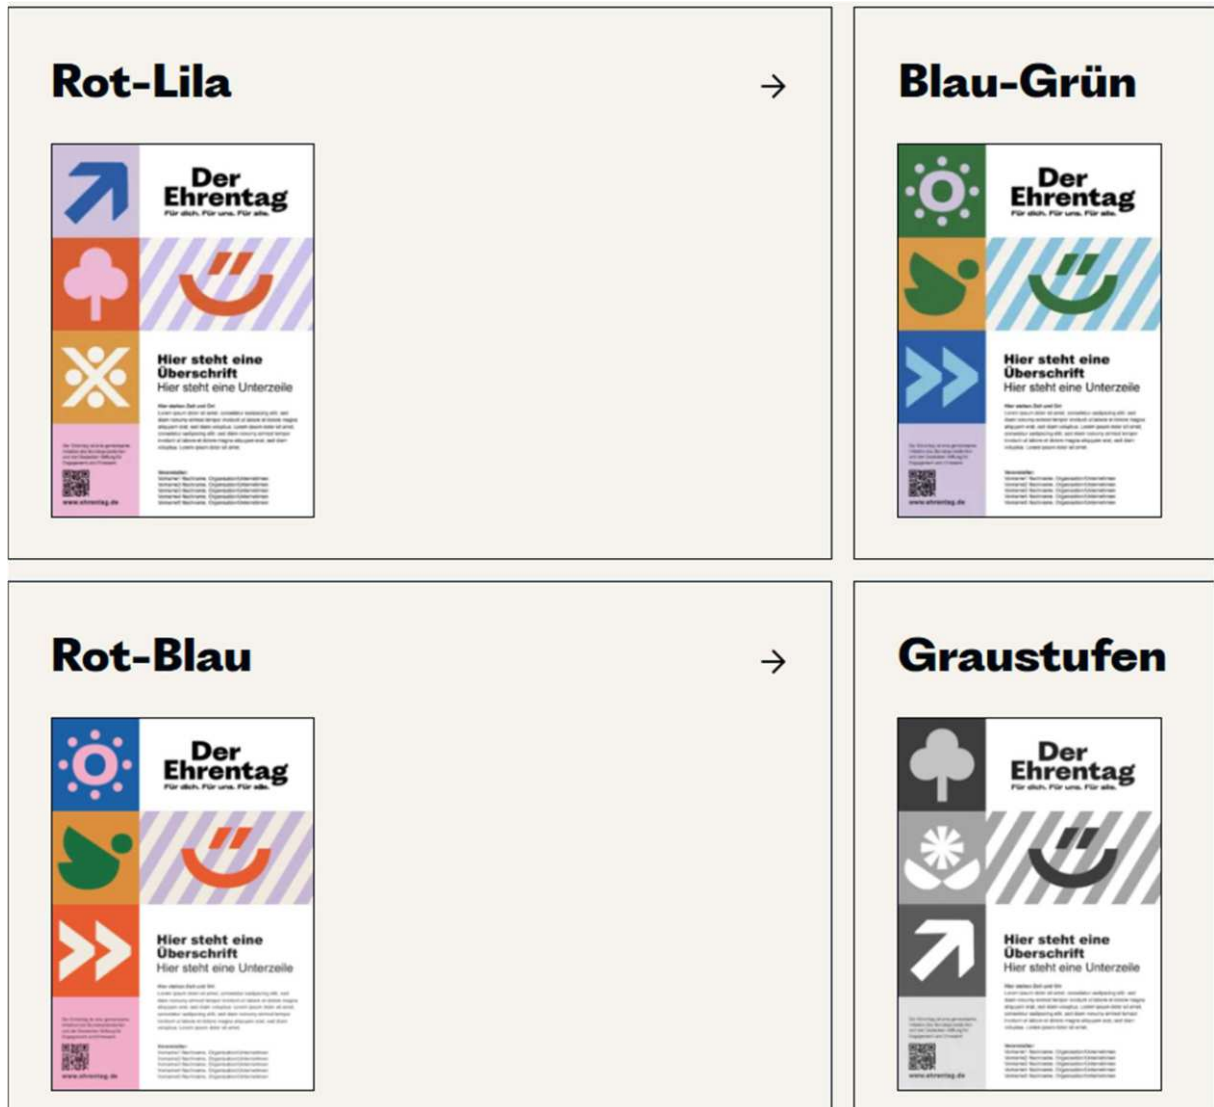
Rot-Lila

→

Der Ehrentag
Für dich. Für uns. Für alle.

Hier steht eine Überschrift
Hier steht eine Unterzeile

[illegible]

www.ehrentag.de

Blau-Grün

Der Ehrentag
Für dich. Für uns. Für alle.

Hier steht eine Überschrift
Hier steht eine Unterzeile

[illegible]

www.ehrentag.de

Rot-Blau

→

Der Ehrentag
Für dich. Für uns. Für alle.

Hier steht eine Überschrift
Hier steht eine Unterzeile

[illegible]

www.ehrentag.de

Graustufen

Der Ehrentag
Für dich. Für uns. Für alle.

Hier steht eine Überschrift
Hier steht eine Unterzeile

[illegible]

www.ehrentag.de